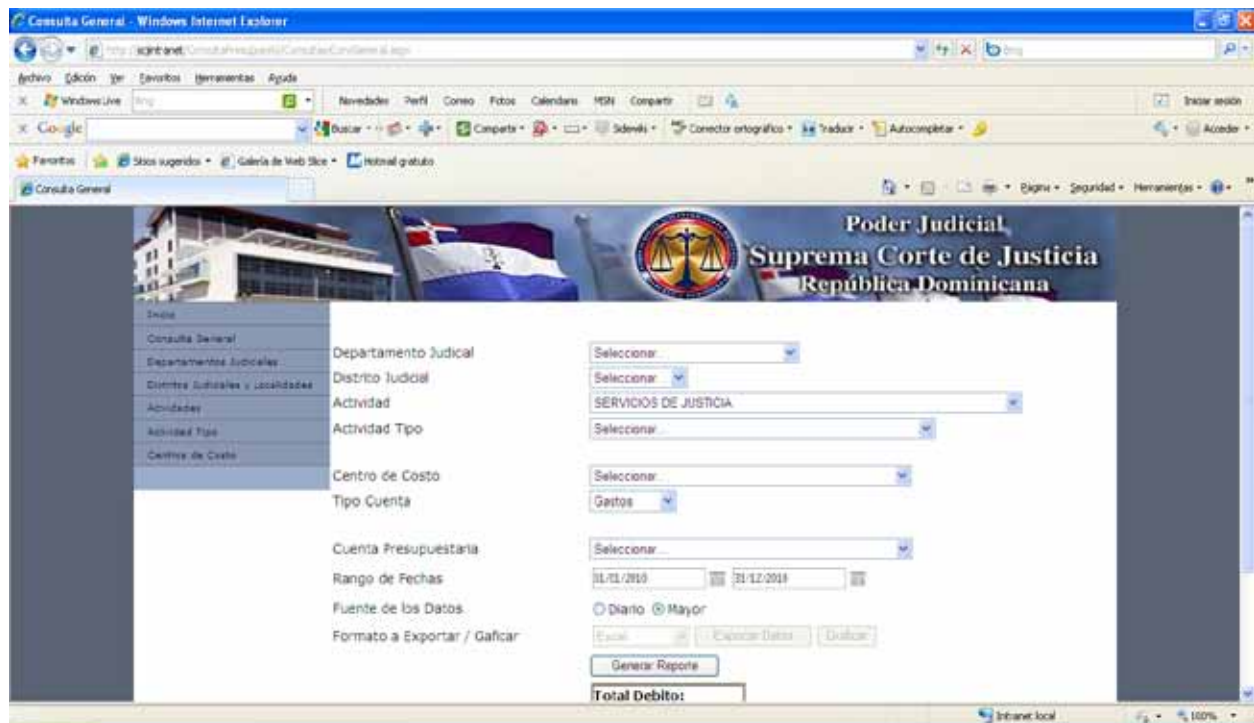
Consulta General - Windows Internet Explorer

http://scjnt-anet/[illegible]

Archivo Edición Ver Favoritos Herramientas Ayuda

Windows Live Bing Novedades Perfil Correo Fotos Calendario MSN Compartir

Iniciar sesión

Google Buscar Compartir Sidewiki Corrector ortográfico Traducir Autocompletar Acceder

Favoritos Sitios sugeridos Galería de Web Slice Hotmail gratuito

Consulta General

Página Seguridad Herramientas

Poder Judicial
Suprema Corte de Justicia
República Dominicana

Inicio
Consulta General
Departamentos Judiciales
Distritos Judiciales y Localidades
Actividades
Actividad Tipo
Centros de Costo

Departamento Judical Seleccionar...
Distrito Judicial Seleccionar
Actividad SERVICIOS DE JUSTICIA
Actividad Tipo Seleccionar...
Centro de Costo Seleccionar...
Tipo Cuenta Gastos
Cuenta Presupuestaria Seleccionar...
Rango de Fechas 01/01/2010 31/12/2010
Fuente de los Datos Diario Mayor
Formato a Exportar / Gaficar Excel Exportar Datos Graficar
Generar Reporte
Total Debito:

Intranet local 100%